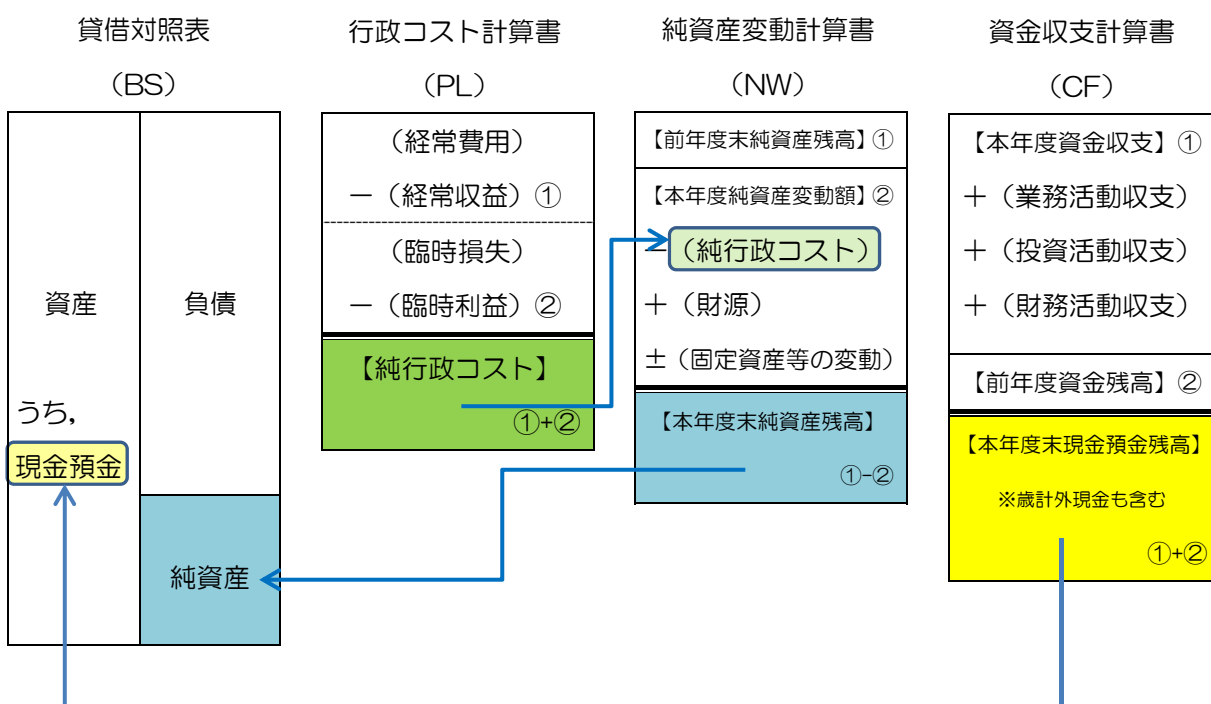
貸借対照表

（BS）

資産

うち，

現金預金

負債

純資産

行政コスト計算書

（PL）

（経常費用）

ー（経常収益）①

（臨時損失）

ー（臨時利益）②

【純行政コスト】

①+②

純資産変動計算書

（NW）

【前年度末純資産残高】①

【本年度純資産変動額】②

ー（純行政コスト）

＋（財源）

±（固定資産等の変動）

【本年度末純資産残高】

①-②

資金収支計算書

（CF）

【本年度資金収支】①

＋（業務活動収支）

＋（投資活動収支）

＋（財務活動収支）

【前年度資金残高】②

【本年度末現金預金残高】

※歳計外現金も含む

①+②